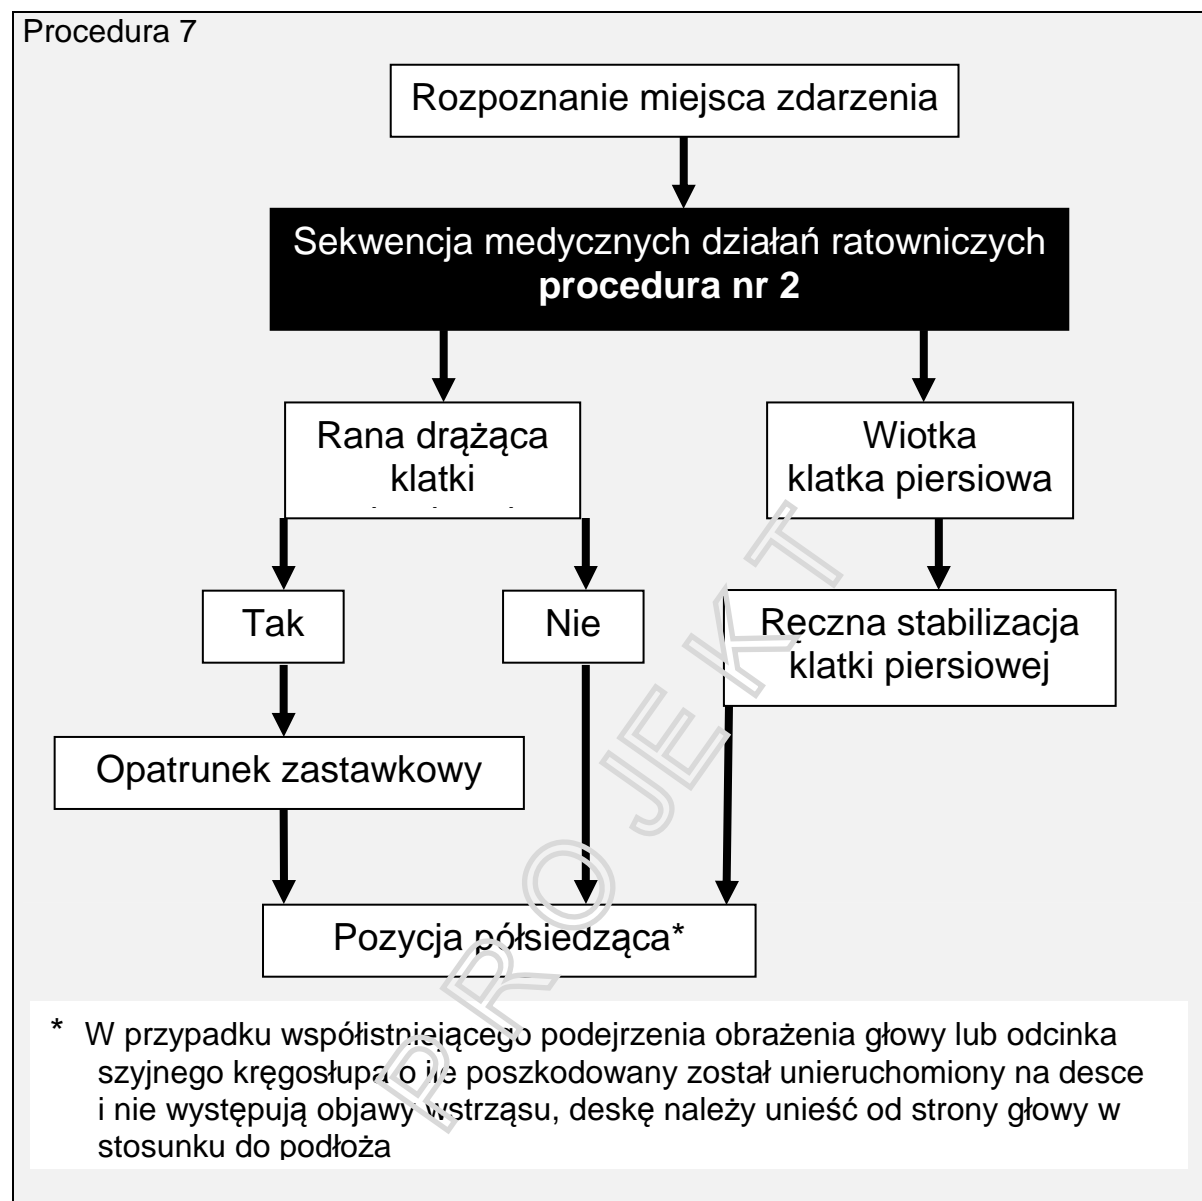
Procedura 7

Rozpoznanie miejsca zdarzenia

Sekwencja medycznych działań ratowniczych **procedura nr 2**

Rana drążąca klatki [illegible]

Wiotka klatka piersiowa

Tak

Nie

Reczna stabilizacja klatki piersiowej

Opatrunek zastawkowy

Pozycja półsiedząca*

PROJEKT

* W przypadku współistniejącego podejrzenia obrażenia głowy lub odcinka szyjnego kręgosłupa o ile poszkodowany został unieruchomiony na desce i nie występują objawy wstrząsu, deskę należy unieść od strony głowy w stosunku do podłoża